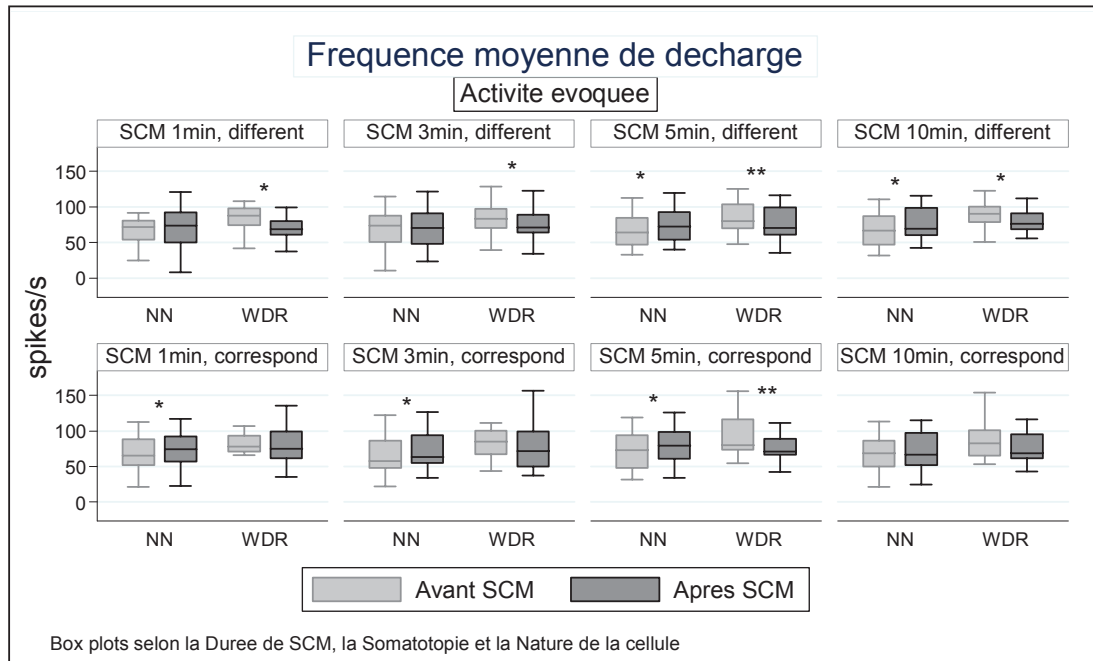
Frequence moyenne de decharge

Activite evoquee

SCM 1min, different

SCM 3min, different

SCM 5min, different

SCM 10min, different

150
100
50
0

spikes/s

*

*

*

**

*

*

NN WDR

NN WDR

NN WDR

NN WDR

SCM 1min, correspond

SCM 3min, correspond

SCM 5min, correspond

SCM 10min, correspond

150
100
50
0

*

*

*

**

NN WDR

NN WDR

NN WDR

NN WDR

Avant SCM

Apres SCM

Box plots selon la Duree de SCM, la Somatotopie et la Nature de la cellule